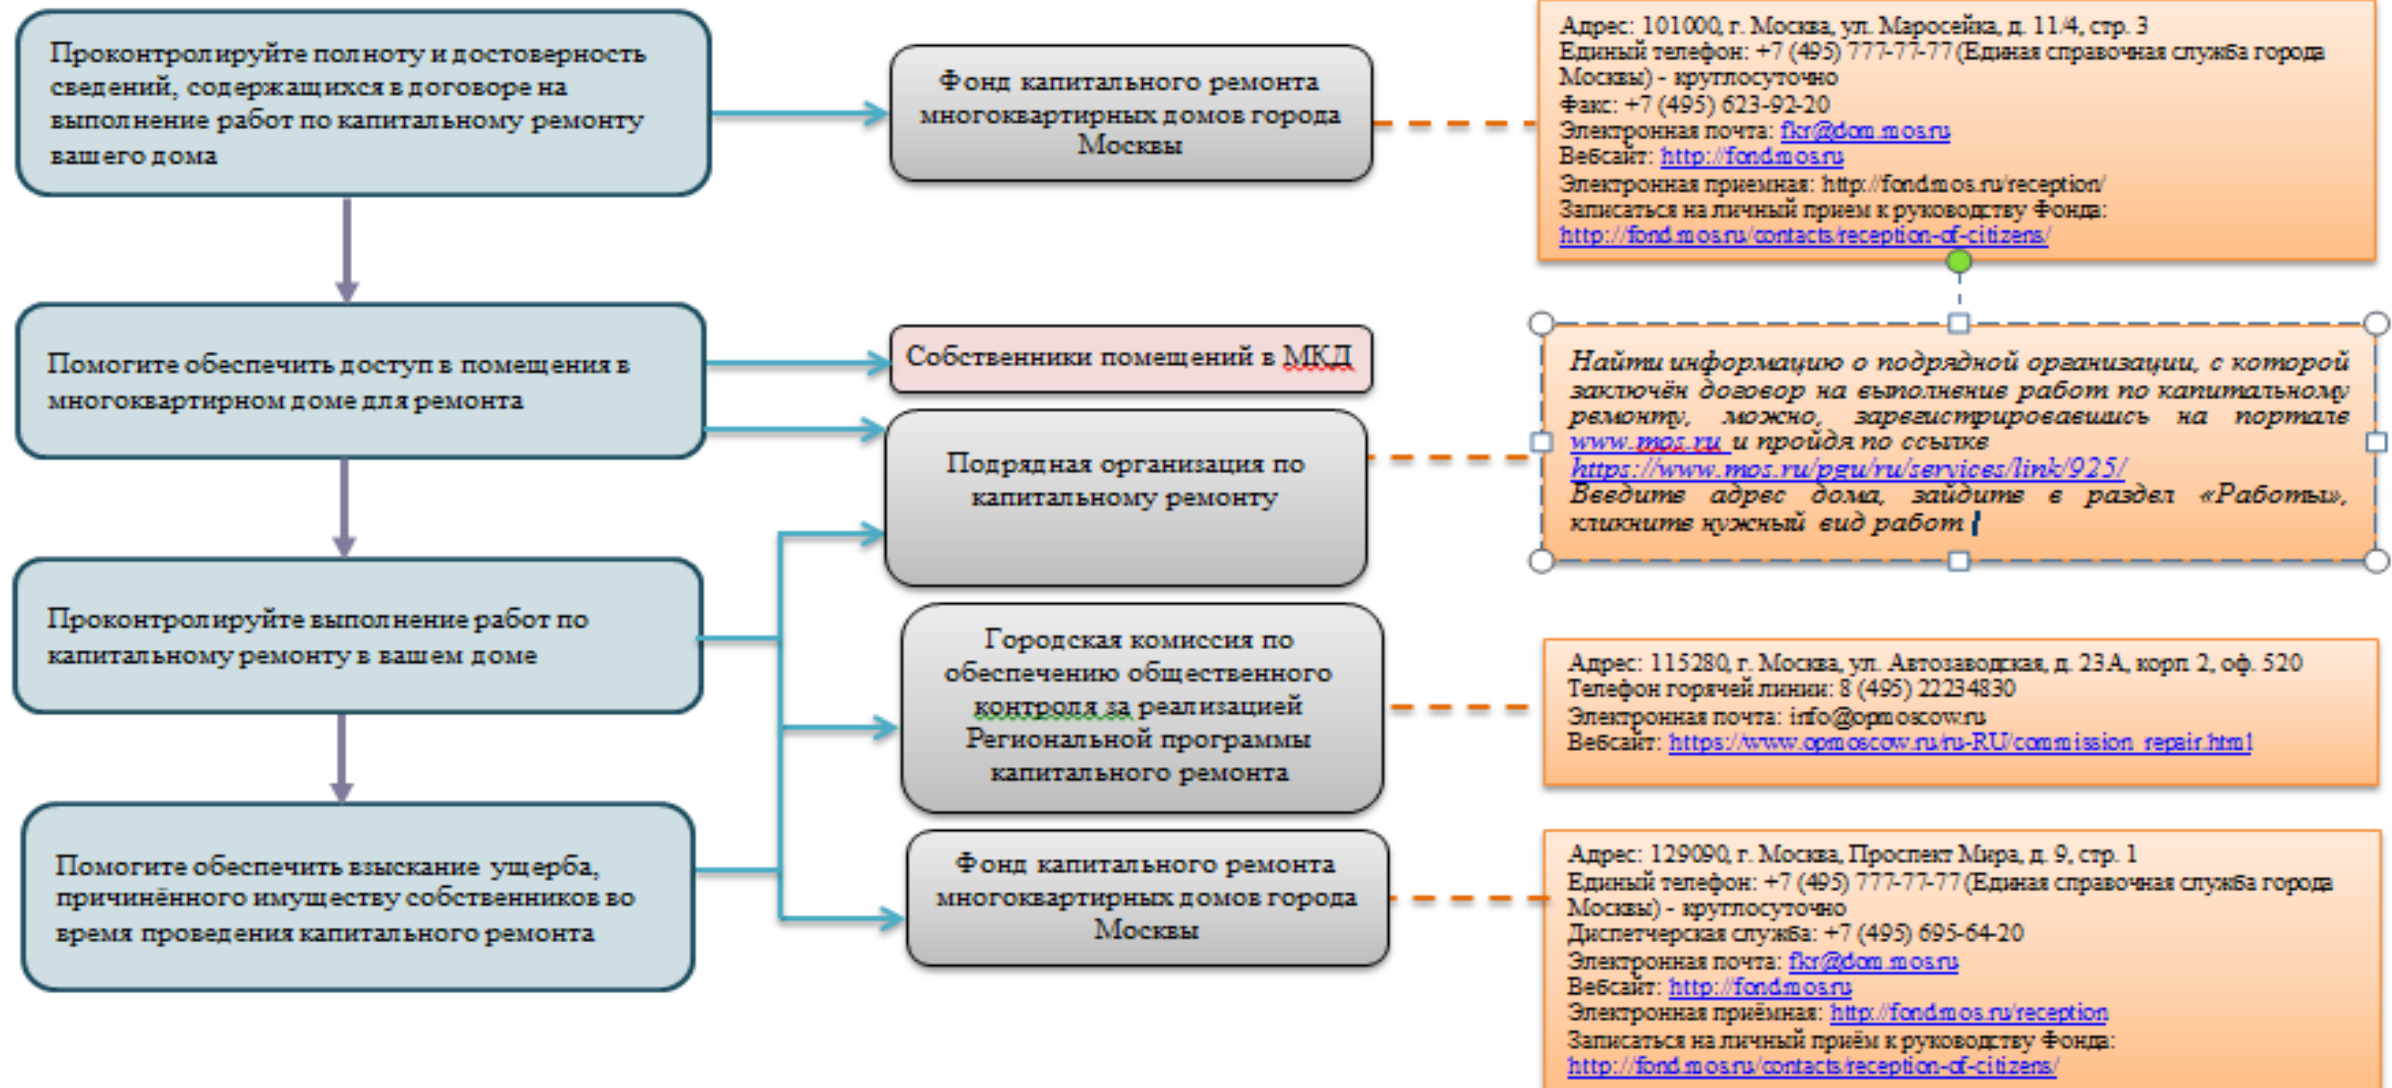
Проконтролируйте полноту и достоверность сведений, содержащихся в договоре на выполнение работ по капитальному ремонту вашего дома

Фонд капитального ремонта многоквартирных домов города Москвы

Адрес: 101000, г. Москва, ул. Маросейка, д. 11/4, стр. 3
Единый телефон: +7 (495) 777-77-77 (Единая справочная служба города Москвы) - круглосуточно
Факс: +7 (495) 623-92-20
Электронная почта: fkr@dom.mos.ru
Вебсайт: http://fond.mos.ru
Электронная приемная: http://fond.mos.ru/reception/
Записаться на личный прием к руководству Фонда: http://fond.mos.ru/contacts/reception-of-citizens/

Помогите обеспечить доступ в помещения в многоквартирном доме для ремонта

Собственники помещений в МКД

Подрядная организация по капитальному ремонту

Найти информацию о подрядной организации, с которой заключён договор на выполнение работ по капитальному ремонту, можно, зарегистрировавшись на портале www.mos.ru и пройдя по ссылке https://www.mos.ru/pgu/ru/services/link/925/
Введите адрес дома, зайдите в раздел «Работы», кликните нужный вид работ

Проконтролируйте выполнение работ по капитальному ремонту в вашем доме

Городская комиссия по обеспечению общественного контроля за реализацией Региональной программы капитального ремонта

Адрес: 115280, г. Москва, ул. Автозаводская, д. 23А, корп. 2, оф. 520
Телефон горячей линии: 8 (495) 2234830
Электронная почта: info@opmoscow.ru
Вебсайт: https://www.opmoscow.ru/ru-RU/commission_repair.html

Помогите обеспечить взыскание ущерба, причинённого имуществу собственников во время проведения капитального ремонта

Фонд капитального ремонта многоквартирных домов города Москвы

Адрес: 129090, г. Москва, Проспект Мира, д. 9, стр. 1
Единый телефон: +7 (495) 777-77-77 (Единая справочная служба города Москвы) - круглосуточно
Диспетчерская служба: +7 (495) 695-64-20
Электронная почта: fkr@dom.mos.ru
Вебсайт: http://fond.mos.ru
Электронная приёмная: http://fond.mos.ru/reception
Записаться на личный приём к руководству Фонда: http://fond.mos.ru/contacts/reception-of-citizens/